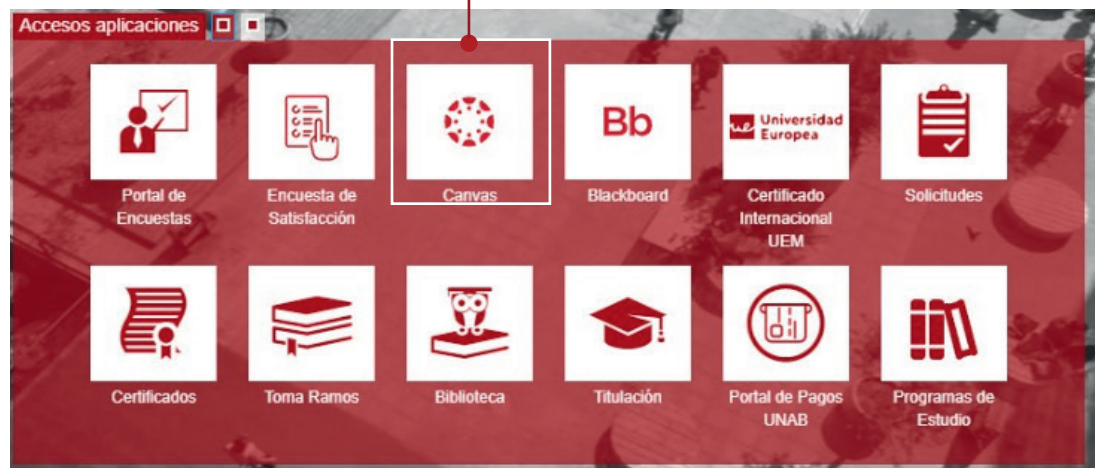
Accesos aplicaciones

Portal de Encuestas

Encuesta de Satisfacción

Canvas

Bb

Blackboard

Universidad Europea

Certificado Internacional UEM

Solicitudes

Certificados

Toma Ramos

Biblioteca

Titulación

Portal de Pagos UNAB

Programas de Estudio